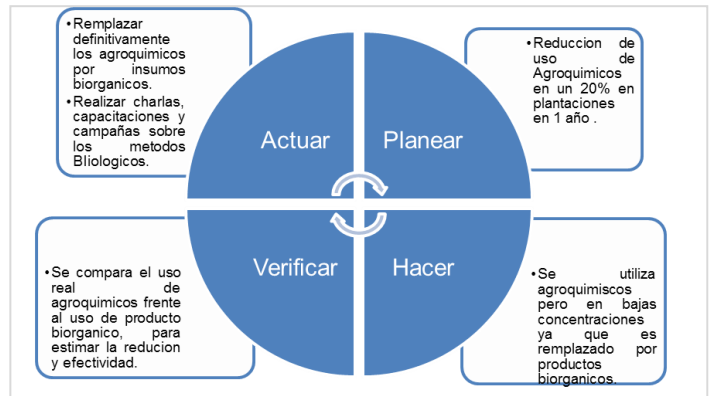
•Remplazar definitivamente los agroquimicos por insumos biorganicos.
•Realizar charlas, capacitaciones y campañas sobre los metodos Bliologicos.

•Reduccion de uso de Agroquimicos en un 20% en plantaciones en 1 año .

Actuar

Planear

Verificar

Hacer

•Se compara el uso real de agroquimicos frente al uso de producto biorganico, para estimar la reducion y efectividad.

•Se utiliza agroquimiscos pero en bajas concentraciones ya que es remplazado por productos biorganicos.